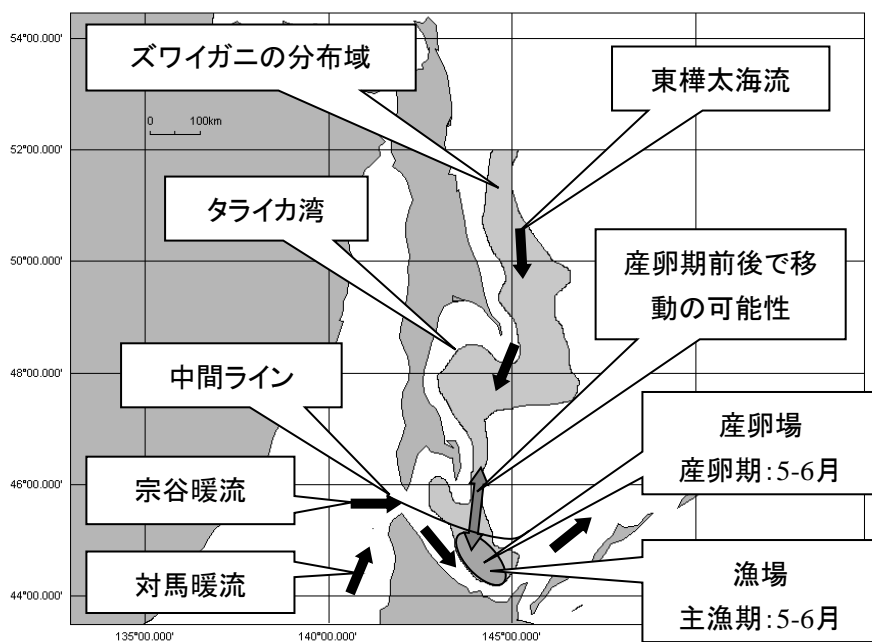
54°00.000'

52°00.000'

50°00.000'

48°00.000'

46°00.000'

44°00.000'

135°00.000'

140°00.000'

145°00.000'

0 100km

ズワイガニの分布域

東樺太海流

タライカ湾

産卵期前後で移動の可能性

中間ライン

産卵場
産卵期:5-6月

宗谷暖流

対馬暖流

漁場
主漁期:5-6月